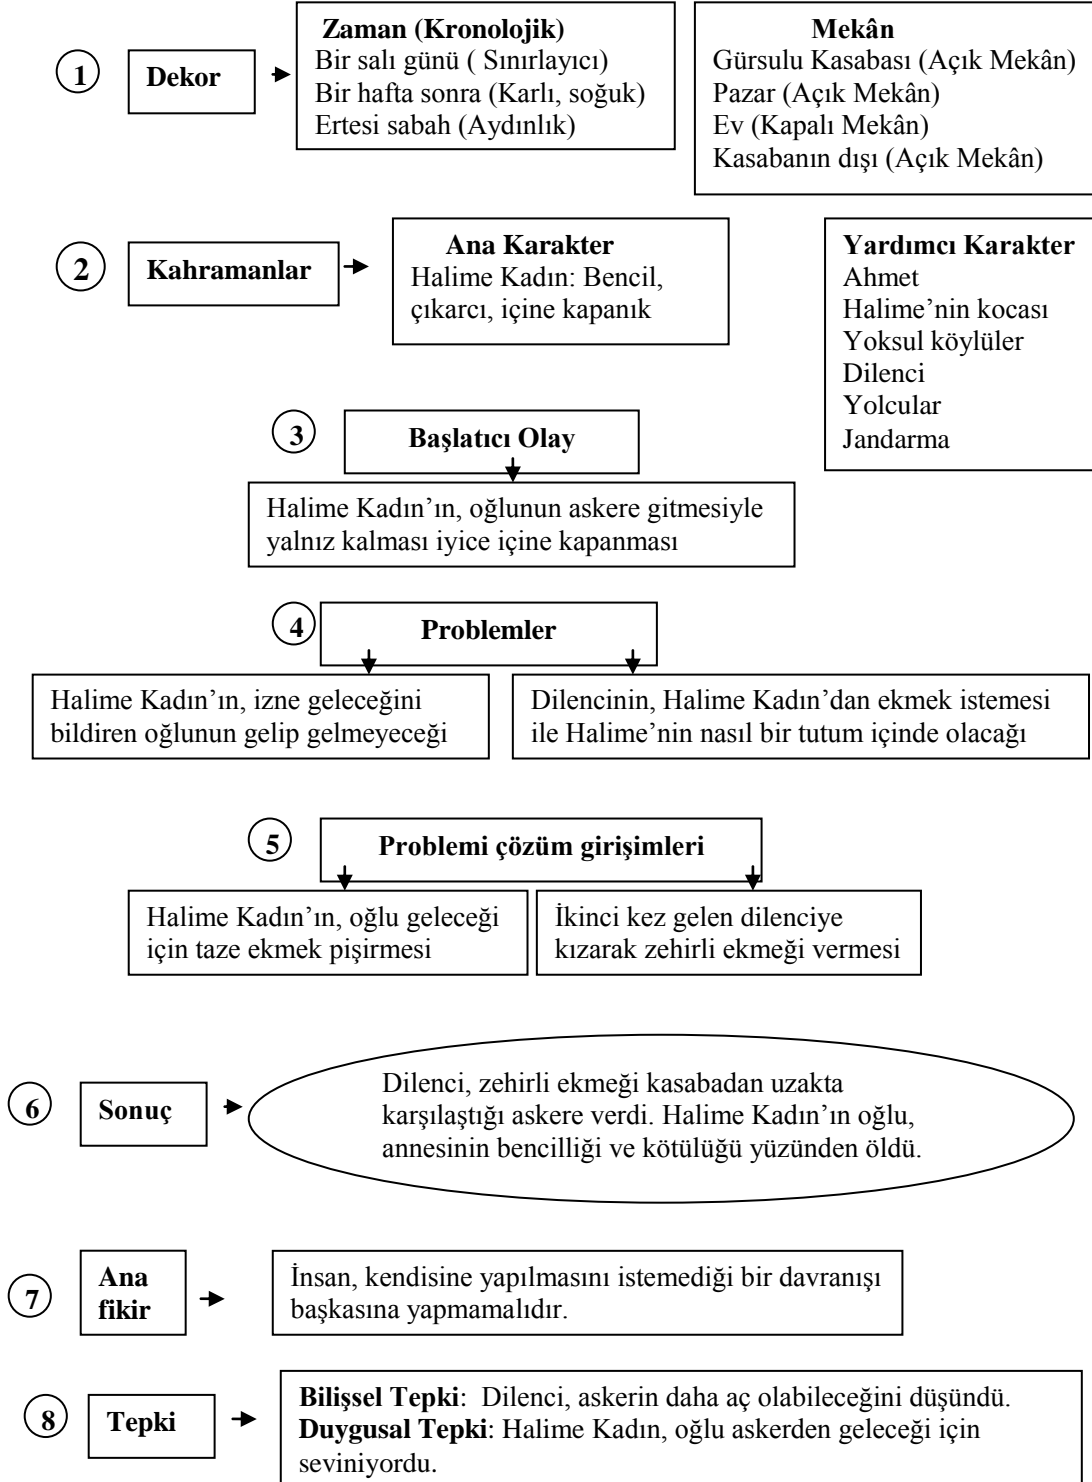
1

Dekor

Zaman (Kronolojik)
Bir salı günü ( Sınırlayıcı)
Bir hafta sonra (Karlı, soğuk)
Ertesi sabah (Aydınlık)

Mekân
Gürsulu Kasabası (Açık Mekân)
Pazar (Açık Mekân)
Ev (Kapalı Mekân)
Kasabanın dışı (Açık Mekân)

2

Kahramanlar

Ana Karakter
Halime Kadın: Bencil, çıkarcı, içine kapanık

Yardımcı Karakter
Ahmet
Halime'nin kocası
Yoksul köylüler
Dilenci
Yolcular
Jandarma

3

Başlatıcı Olay

Halime Kadın'ın, oğlunun askere gitmesiyle yalnız kalması iyice içine kapanması

4

Problemler

Halime Kadın'ın, izne geleceğini bildiren oğlunun gelip gelmeyeceği

Dilencinin, Halime Kadın'dan ekmek istemesi ile Halime'nin nasıl bir tutum içinde olacağı

5

Problemi çözüm girişimleri

Halime Kadın'ın, oğlu geleceği için taze ekmek pişirmesi

İkinci kez gelen dilenciye kızarak zehirli ekmeği vermesi

6

Sonuç

Dilenci, zehirli ekmeği kasabadan uzakta karşılaştığı askere verdi. Halime Kadın'ın oğlu, annesinin bencilliği ve kötülüğü yüzünden öldü.

7

Ana fikir

İnsan, kendisine yapılmasını istemediği bir davranışı başkasına yapmamalıdır.

8

Tepki

**Bilişsel Tepki**: Dilenci, askerin daha aç olabileceğini düşündü.
**Duygusal Tepki**: Halime Kadın, oğlu askerden geleceği için seviniyordu.